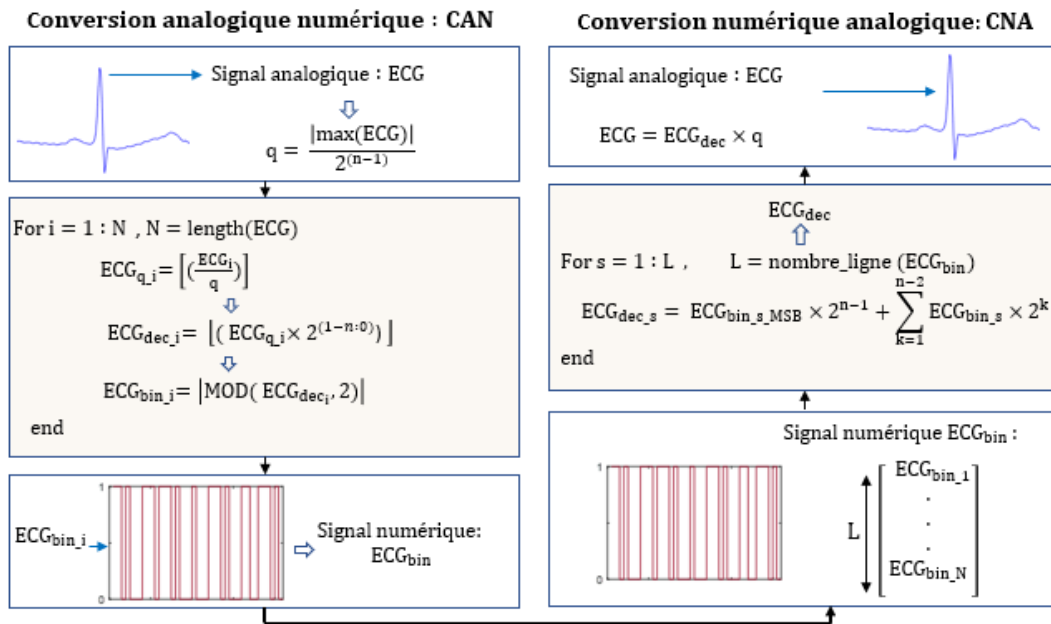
Conversion analogique numérique : CAN

Signal analogique : ECG

$q = \frac{|\max(ECG)|}{2^{(n-1)}}$

For i = 1 : N , N = length(ECG)

$ECG_{q\_i} = \left\lfloor (\frac{ECG_i}{q}) \right\rfloor$

$ECG_{dec\_i} = \left\lfloor ( ECG_{q\_i} \times 2^{(1-n:0)}) \right\rfloor$

$ECG_{bin\_i} = |MOD( ECG_{dec_i}, 2)|$

end

1

0

$ECG_{bin\_i}$

Signal numérique: $ECG_{bin}$

Conversion numérique analogique: CNA

Signal analogique : ECG

$ECG = ECG_{dec} \times q$

$ECG_{dec}$

For s = 1 : L , L = nombre_ligne ($ECG_{bin}$)

$ECG_{dec\_s} = ECG_{bin\_s\_MSB} \times 2^{n-1} + \sum_{k=1}^{n-2} ECG_{bin\_s} \times 2^k$

end

Signal numérique $ECG_{bin}$ :

1

0

L

$\begin{bmatrix} ECG_{bin\_1} \\ . \\ . \\ . \\ ECG_{bin\_N} \end{bmatrix}$